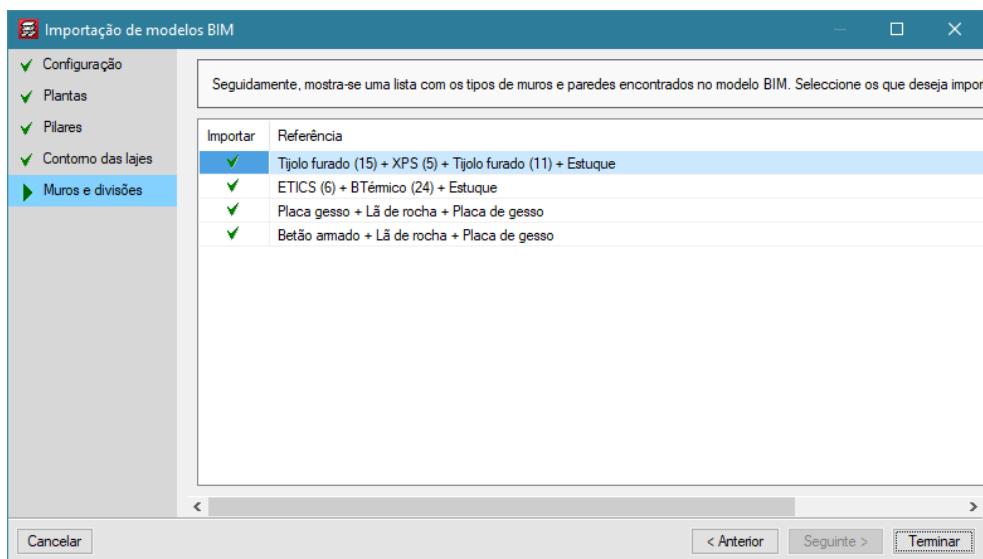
Importação de modelos BIM

Configuração
Plantas
Pilares
Contorno das lajes
Muros e divisões

Seguidamente, mostra-se uma lista com os tipos de muros e paredes encontrados no modelo BIM. Seleccione os que deseja impor

| Importar | Referência |
|---|---|
| ✓ | Tijolo furado (15) + XPS (5) + Tijolo furado (11) + Estuque |
| ✓ | ETICS (6) + BTérmico (24) + Estuque |
| ✓ | Placa gesso + Lã de rocha + Placa de gesso |
| ✓ | Betão armado + Lã de rocha + Placa de gesso |

Cancelar
< Anterior
Seguinte >
Terminar